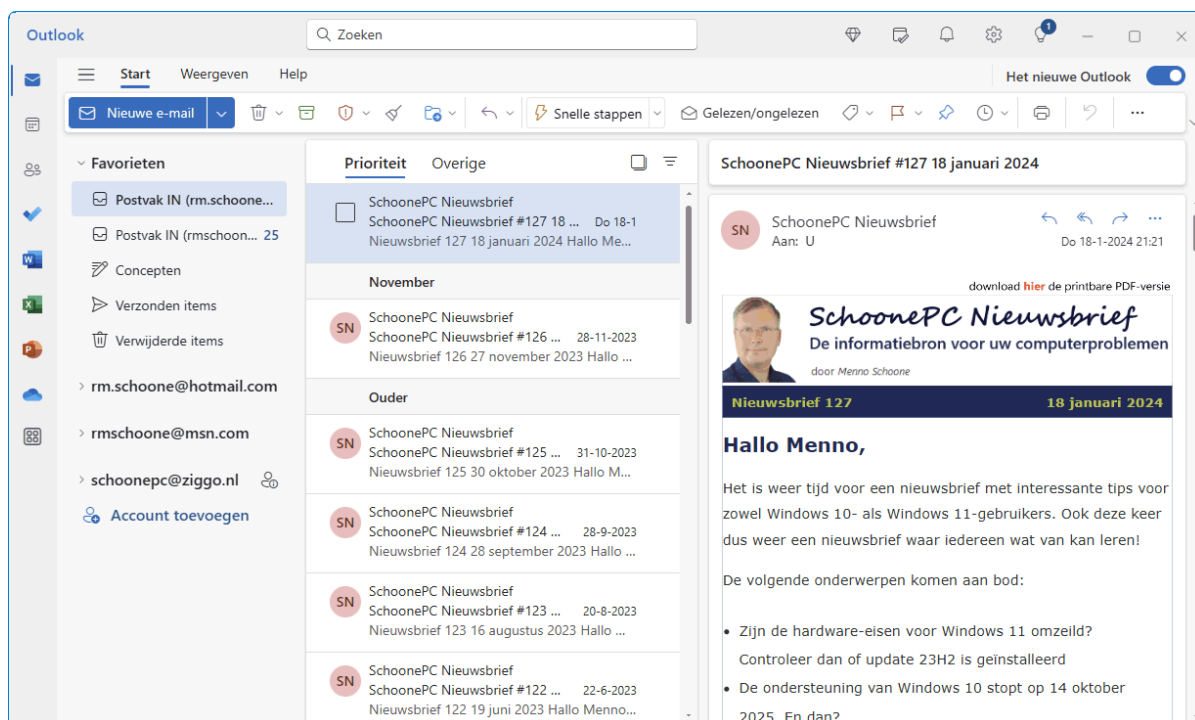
Outlook

Zoeken

1

Start Weergeven Help

Het nieuwe Outlook

Nieuwe e-mail

Snelle stappen

Gelezen/ongelezen

Favorieten

Postvak IN (rm.schoone...

Postvak IN (rmschoon... 25

Concepten

Verzonden items

Verwijderde items

rm.schoone@hotmail.com

rmschoone@msn.com

schoonepc@ziggo.nl

Account toevoegen

Prioriteit Overige

SchoonePC Nieuwsbrief
SchoonePC Nieuwsbrief #127 18 ... Do 18-1
Nieuwsbrief 127 18 januari 2024 Hallo Me...

November

SN SchoonePC Nieuwsbrief
SchoonePC Nieuwsbrief #126 ... 28-11-2023
Nieuwsbrief 126 27 november 2023 Hallo ...

Ouder

SN SchoonePC Nieuwsbrief
SchoonePC Nieuwsbrief #125 ... 31-10-2023
Nieuwsbrief 125 30 oktober 2023 Hallo M...

SN SchoonePC Nieuwsbrief
SchoonePC Nieuwsbrief #124 ... 28-9-2023
Nieuwsbrief 124 28 september 2023 Hallo ...

SN SchoonePC Nieuwsbrief
SchoonePC Nieuwsbrief #123 ... 20-8-2023
Nieuwsbrief 123 16 augustus 2023 Hallo ...

SN SchoonePC Nieuwsbrief
SchoonePC Nieuwsbrief #122 ... 22-6-2023
Nieuwsbrief 122 19 juni 2023 Hallo Menno...

SchoonePC Nieuwsbrief #127 18 januari 2024

SN SchoonePC Nieuwsbrief
Aan: U
Do 18-1-2024 21:21

download hier de printbare PDF-versie

SchoonePC Nieuwsbrief
De informatiebron voor uw computerproblemen
door Menno Schoone

Nieuwsbrief 127 18 januari 2024

Hallo Menno,

Het is weer tijd voor een nieuwsbrief met interessante tips voor zowel Windows 10- als Windows 11-gebruikers. Ook deze keer dus weer een nieuwsbrief waar iedereen wat van kan leren!

De volgende onderwerpen komen aan bod:

• Zijn de hardware-eisen voor Windows 11 omzeild? Controleer dan of update 23H2 is geïnstalleerd
• De ondersteuning van Windows 10 stopt op 14 oktober 2025. En dan?